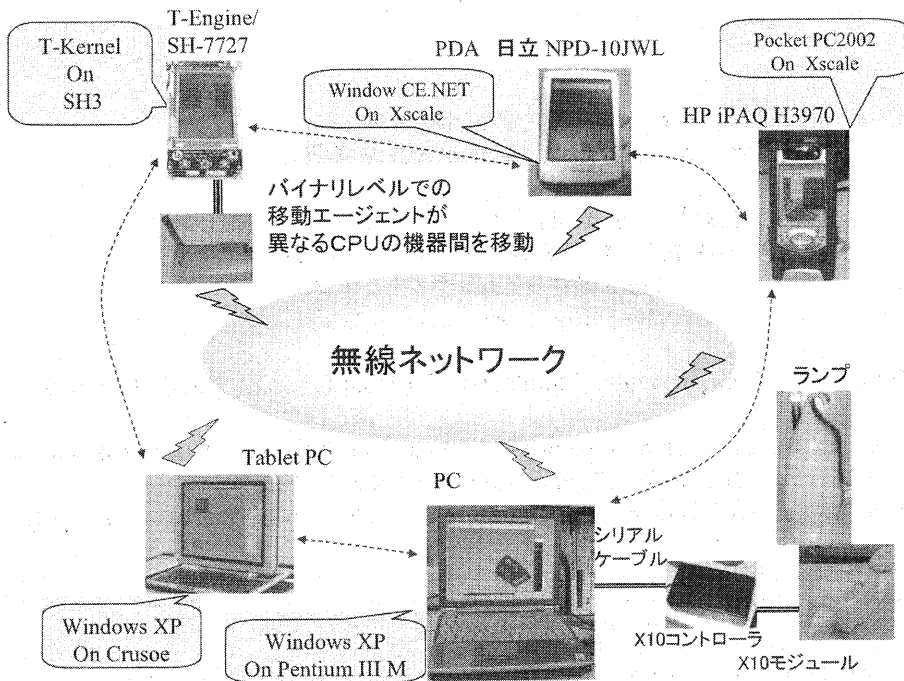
T-Kernel On SH3

T-Engine/ SH-7727

PDA 日立 NPD-10JWL

Window CE.NET On Xscale

Pocket PC2002 On Xscale

HP iPAQ H3970

バイナリレベルでの移動エージェントが異なるCPUの機器間を移動

無線ネットワーク

ランプ

Tablet PC

PC

シリアルケーブル

Windows XP On Crusoe

Windows XP On Pentium III M

X10コントローラ

X10モジュール